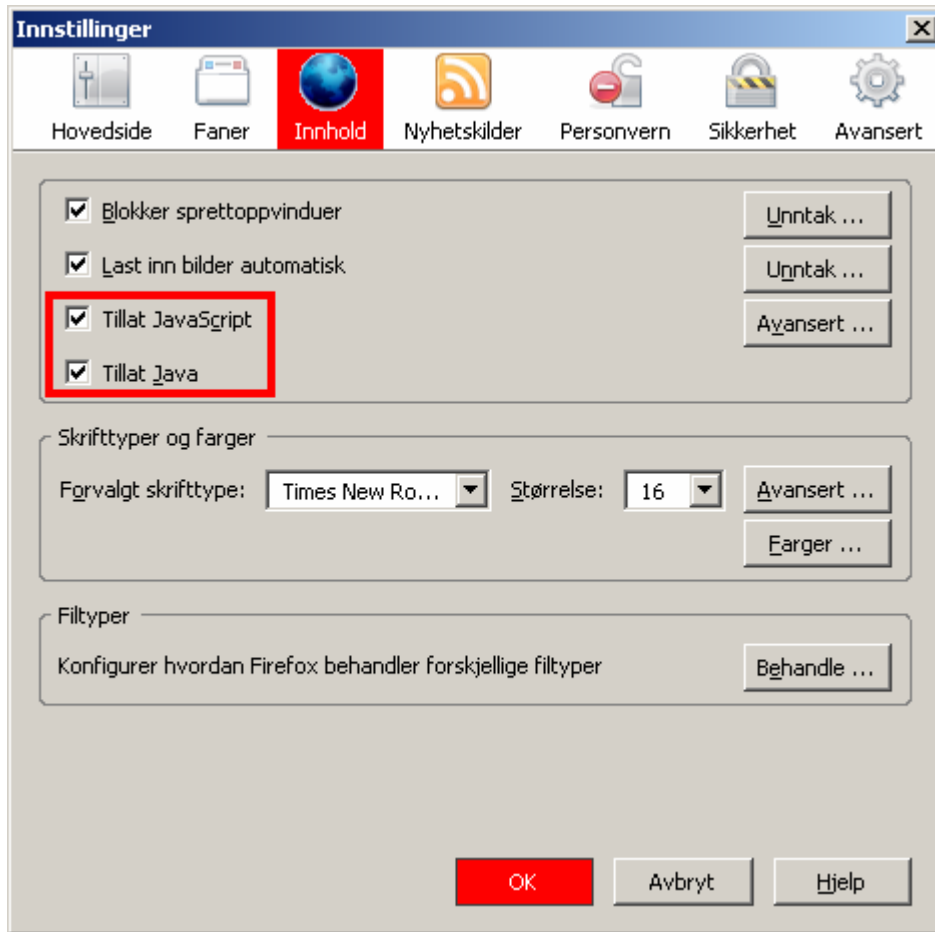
Innstillinger

Hovedside Faner Innhold Nyhetskilder Personvern Sikkerhet Avansert

Blokker sprettoppvinduer
Unntak ...

Last inn bilder automatisk
Unntak ...

Tillat JavaScript
Avansert ...

Tillat Java

Skrifttyper og farger

Forvalgt skrifttype: Times New Ro... Størrelse: 16 Avansert ...

Farger ...

Filtyper

Konfigurer hvordan Firefox behandler forskjellige filtyper
Behandle ...

OK Avbryt Hjelp